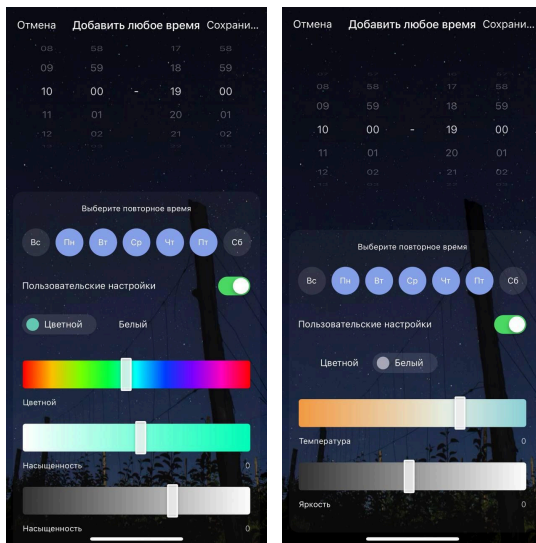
Отмена Добавить любое время Сохрани...

58 17
09 59 18 59
10 00 - 19 00
11 01 20 01
12 02 21 02

Выберите повторное время

Вс Пн Вт Ср Чт Пт Сб

Пользовательские настройки

Цветной Белый

Цветной

Насыщенность 0

Насыщенность 0

Отмена Добавить любое время Сохрани...

08 58 17 58
09 59 18 59
10 00 - 19 00
11 01 20 01
12 02 21 02

Выберите повторное время

Вс Пн Вт Ср Чт Пт Сб

Пользовательские настройки

Цветной Белый

Температура 0

Яркость 0